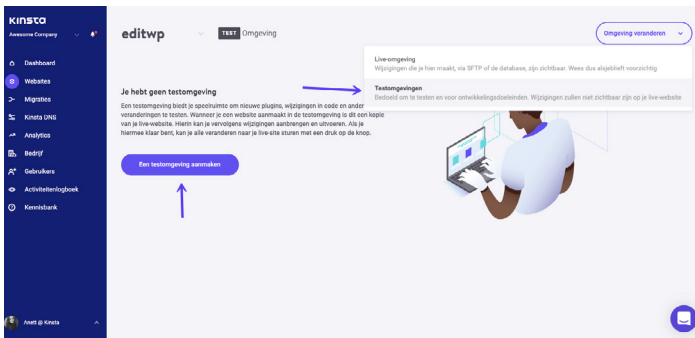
Kinsta
Awesome Company

Dashboard
Websites
Migraties
Kinsta DNS
Analytics
Bedrijf
Gebruikers
Activiteitenlogboek
Kennisbank

Anett @ Kinsta

editwp
TEST Omgeving

Omgeving veranderen

Live-omgeving
Wijzigingen die je hier maakt, via SFTP of de database, zijn zichtbaar. Wees dus alsjeblieft voorzichtig

Testomgevingen
Bedoeld om te testen en voor ontwikkelingsdoeleinden. Wijzigingen zullen niet zichtbaar zijn op je live-website

Je hebt geen testomgeving

Een testomgeving biedt je speelruimte om nieuwe plugins, wijzigingen in code en ander veranderingen te testen. Wanneer je een website aanmaakt in de testomgeving is dit een kopie van je live-website. Hierin kan je vervolgens wijzigingen aanbrengen en uitvoeren. Als je hiermee klaar bent, kan je alle veranderen naar je live-site sturen met een druk op de knop.

Een testomgeving aanmaken